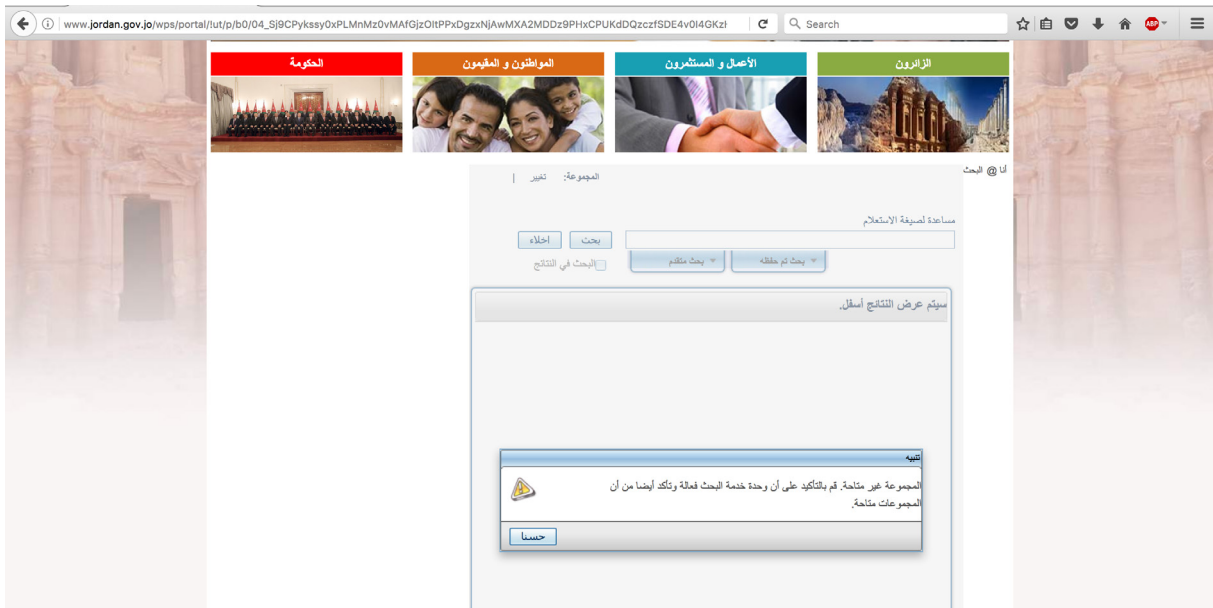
www.jordan.gov.jo/wps/portal/!ut/p/b0/04_Sj9CPykssy0xPLMnMz0vMAfGjzOltPPxDgzxNjAwMXA2MDDz9PHxCPUKdDQzczfSDE4v0I4GKzI

Search

الحكومة
المواطنون و المقيمون
الأعمال و المستثمرون
الزائرون

أنا @ البحث

المجموعة: تغيير |

مساعدة لصيغة الاستعلام

بحث
اخلاء

بحث تم حفظه
بحث متقدم
البحث في النتائج

سيتم عرض النتائج أسفل.

تنبيه

المجموعة غير متاحة. قم بالتأكيد على أن وحدة خدمة البحث فعالة وتأكد أيضا من أن المجموعات متاحة.

حسنا